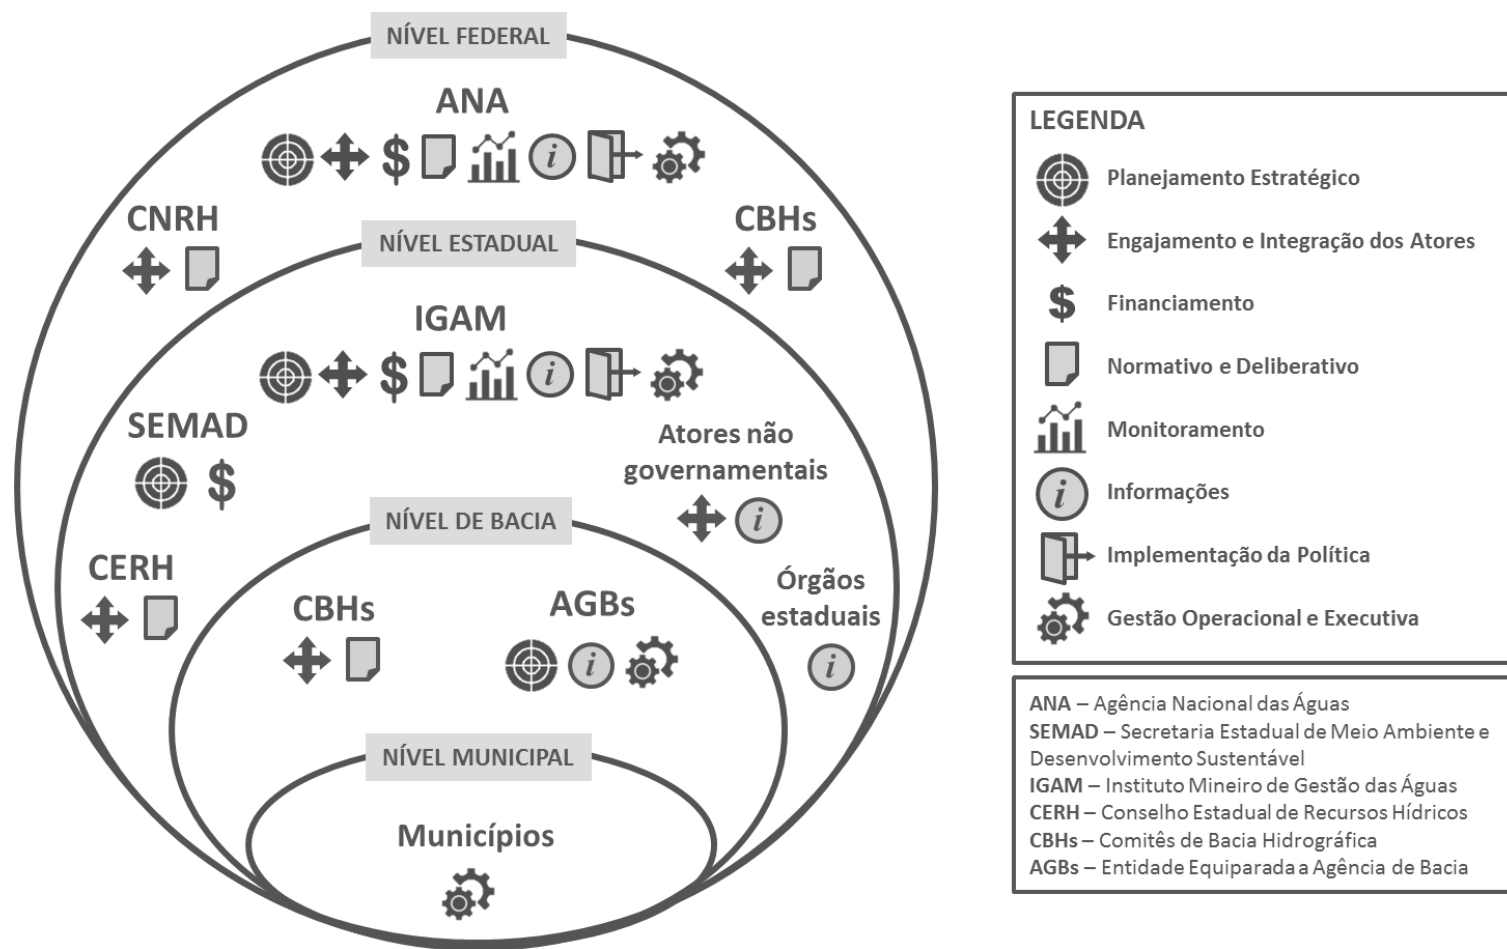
NÍVEL FEDERAL

ANA

$

CNRH

CBHs

NÍVEL ESTADUAL

IGAM

$

SEMAD

$

Atores não governamentais

NÍVEL DE BACIA

CERH

CBHs

AGBs

Órgãos estaduais

NÍVEL MUNICIPAL

Municípios

LEGENDA

Planejamento Estratégico

Engajamento e Integração dos Atores

$ Financiamento

Normativo e Deliberativo

Monitoramento

Informações

Implementação da Política

Gestão Operacional e Executiva

ANA – Agência Nacional das Águas
SEMAD – Secretaria Estadual de Meio Ambiente e Desenvolvimento Sustentável
IGAM – Instituto Mineiro de Gestão das Águas
CERH – Conselho Estadual de Recursos Hídricos
CBHs – Comitês de Bacia Hidrográfica
AGBs – Entidade Equiparada a Agência de Bacia